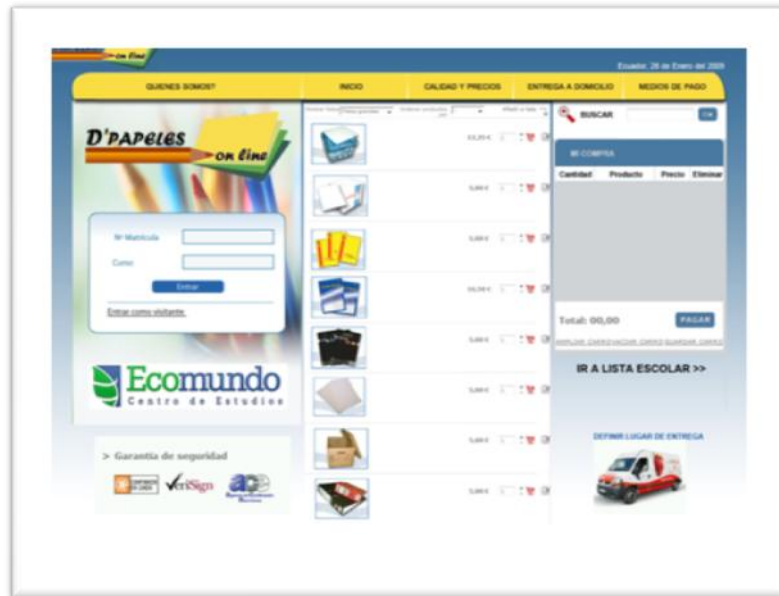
on line

Ecuador, 28 de Enero del 2009

QUIENES SOMOS? INICIO CALIDAD Y PRECIOS ENTREGA A DOMICILIO MEDIOS DE PAGO

D'PAPELES on line

Nº Matricula

Curso

Entrar

Entrar como visitante

Ecomundo
Centro de Estudios

> Garantía de seguridad

VeriSign

13,20 €

5,00 €

5,00 €

10,00 €

5,00 €

5,00 €

5,00 €

5,00 €

BUSCAR

OK

MI COMPRA

| Cantidad | Producto | Precio | Eliminar |
|---|---|---|---|

Total: 00,00

PAGAR

IR A LISTA ESCOLAR >>

DEFINIR LUGAR DE ENTREGA